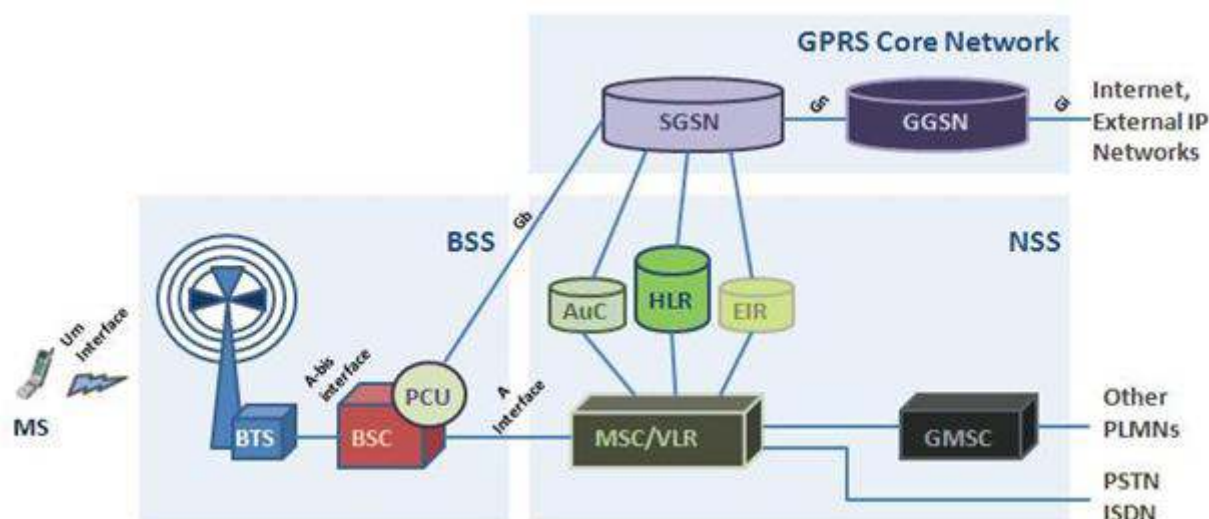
GPRS Core Network

SGSN

Gn

GGSN

Gi

Internet, External IP Networks

Gb

BSS

NSS

AuC

HLR

EIR

Um Interface

A-bis interface

PCU

A Interface

MS

BTS

BSC

MSC/VLR

GMSC

Other PLMNs

PSTN ISDN